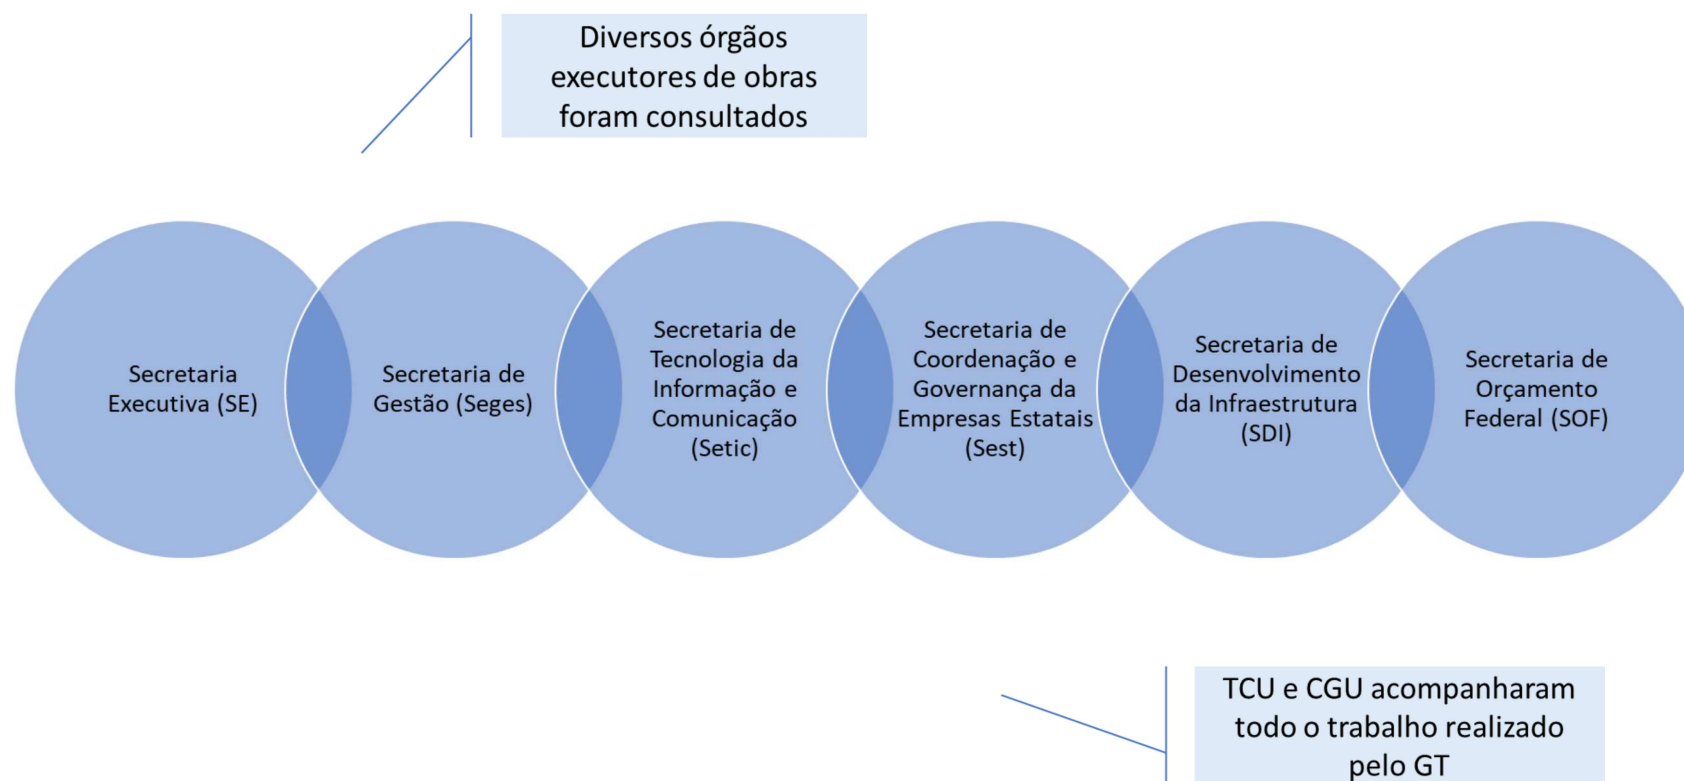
Diversos órgãos executores de obras foram consultados

Secretaria Executiva (SE)

Secretaria de Gestão (Seges)

Secretaria de Tecnologia da Informação e Comunicação (Setic)

Secretaria de Coordenação e Governança da Empresas Estatais (Sest)

Secretaria de Desenvolvimento da Infraestrutura (SDI)

Secretaria de Orçamento Federal (SOF)

TCU e CGU acompanharam todo o trabalho realizado pelo GT